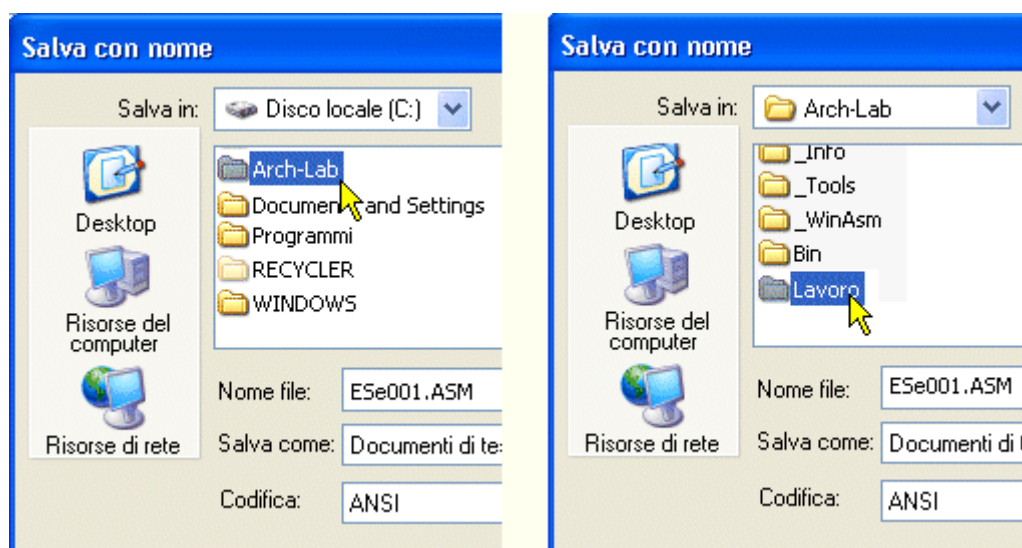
Salva con nome

Salva in: Disco locale (C:)

Desktop

Risorse del computer

Risorse di rete

Arch-Lab
Docume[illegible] and Settings
Programmi
RECYCLER
WINDOWS

Nome file: ESe001.ASM

Salva come: Documenti di te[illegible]

Codifica: ANSI

Salva con nome

Salva in: Arch-Lab

Desktop

Risorse del computer

Risorse di rete

_Info
_Tools
_WinAsm
Bin
Lavoro

Nome file: ESe001.ASM

Salva come: Documenti di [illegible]

Codifica: ANSI